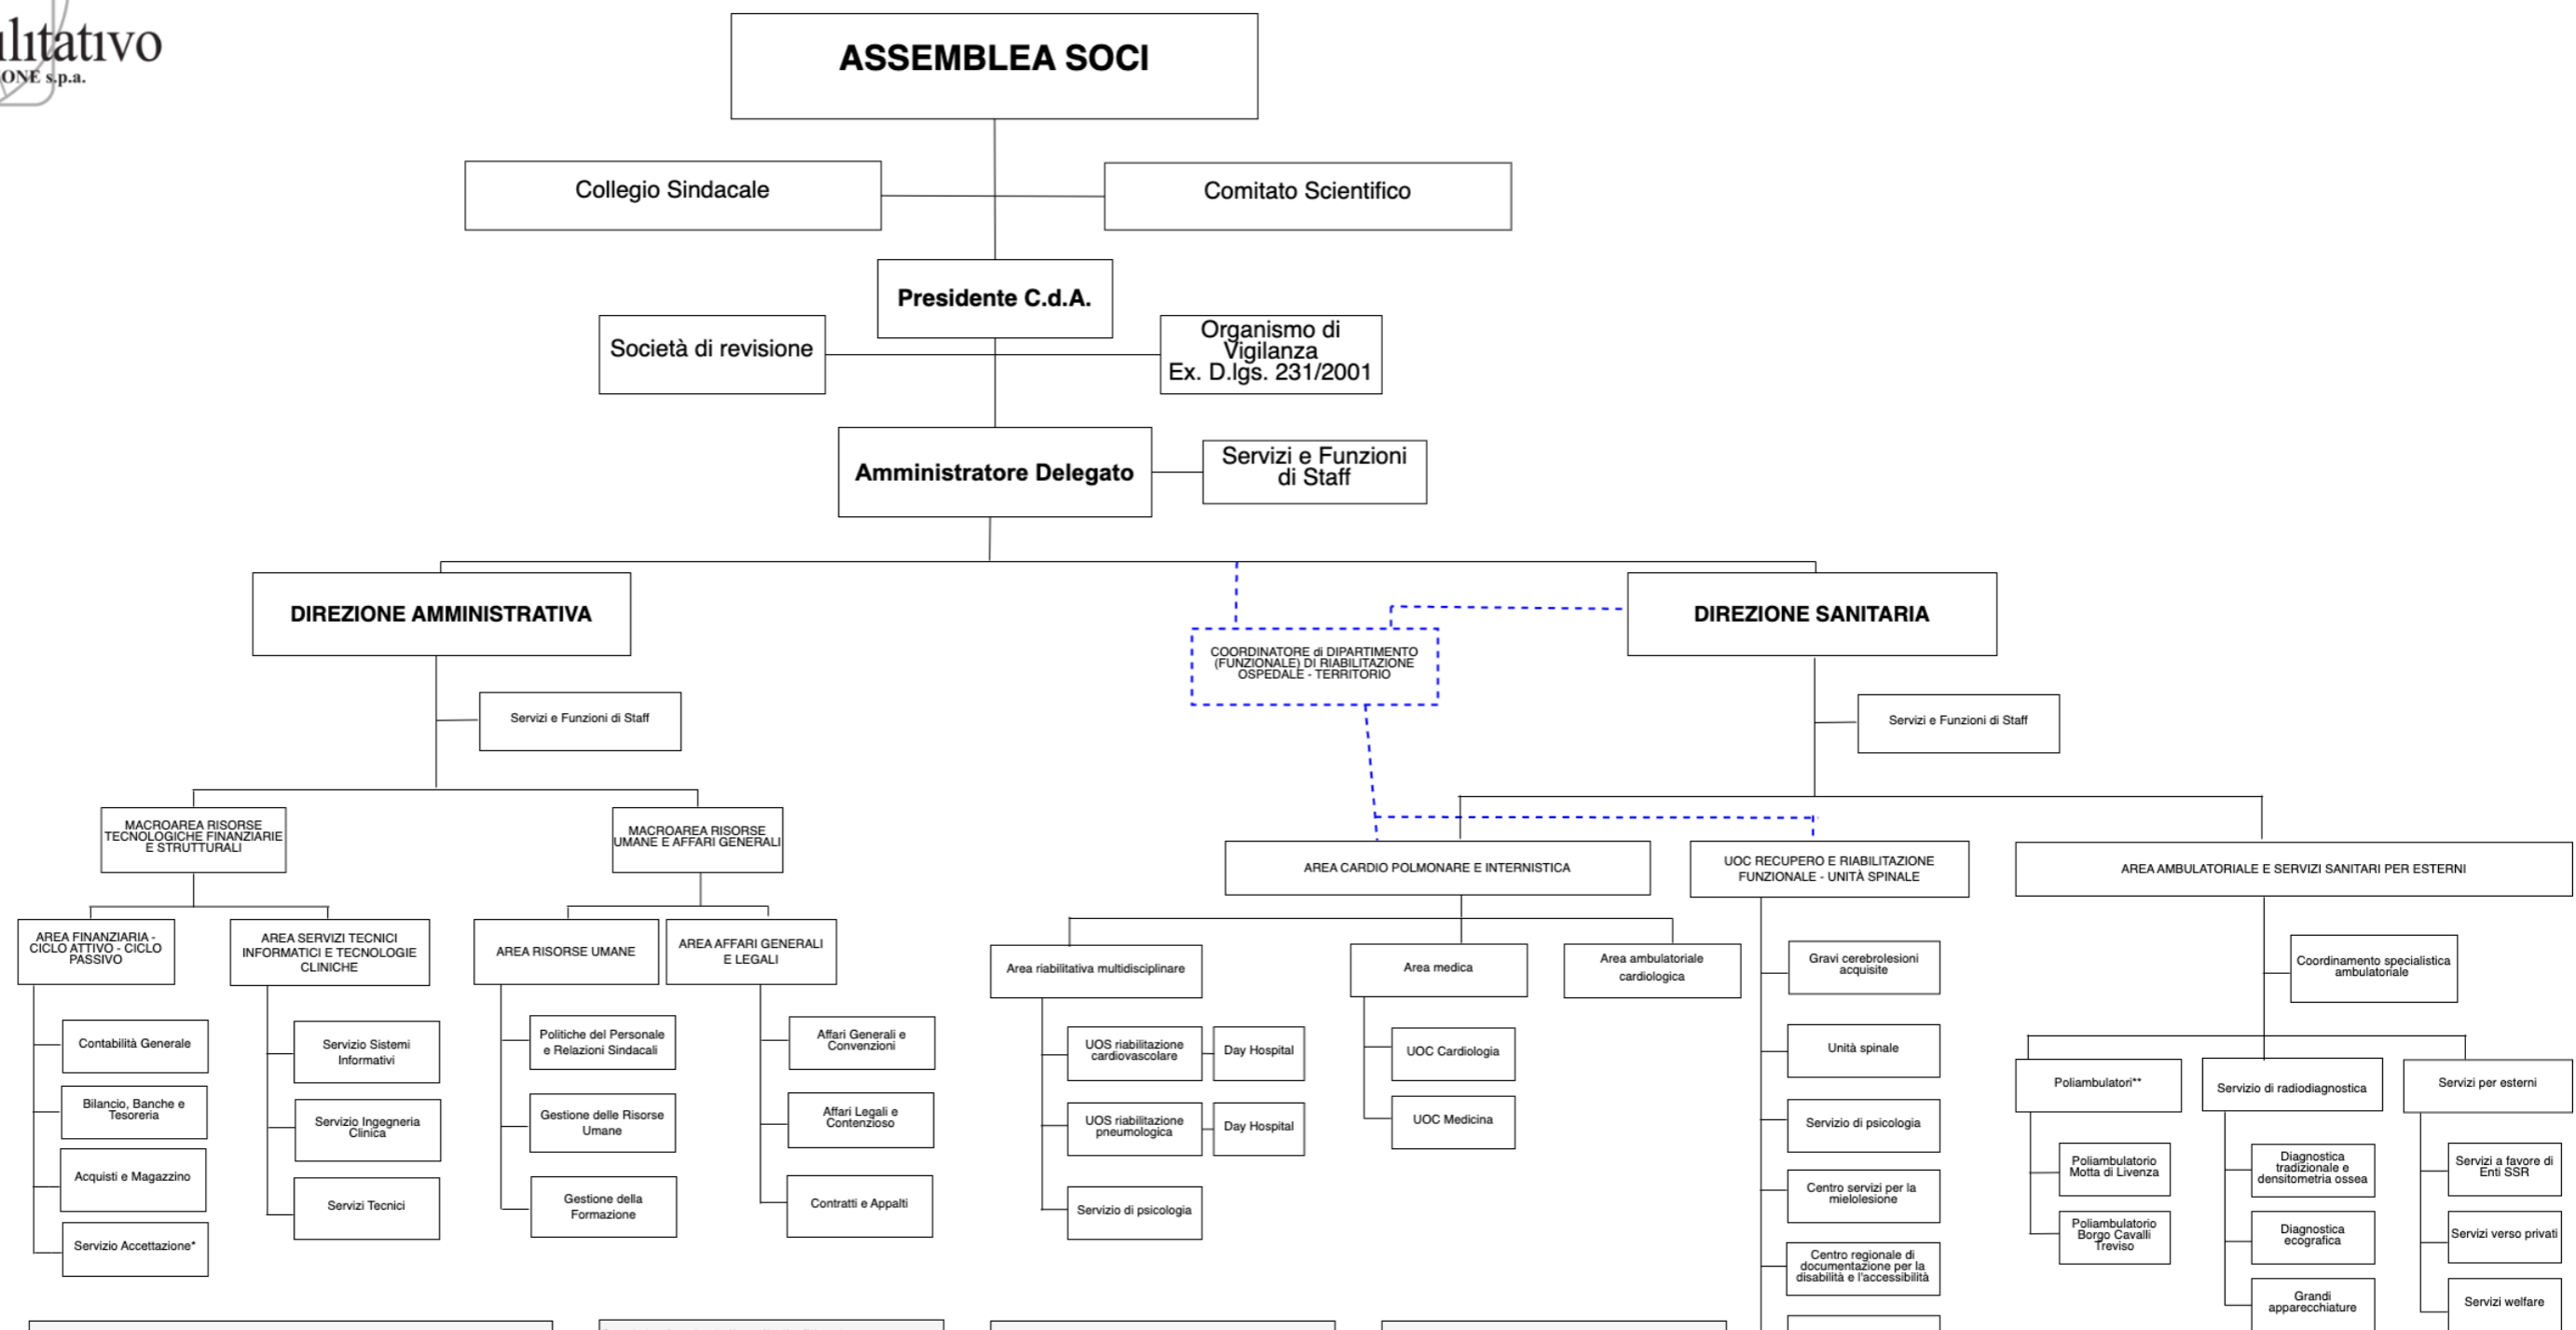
ilitativo
ONE s.p.a.

ASSEMBLEA SOCI

Collegio Sindacale

Comitato Scientifico

Presidente C.d.A.

Società di revisione

Organismo di Vigilanza Ex. D.lgs. 231/2001

Amministratore Delegato

Servizi e Funzioni di Staff

DIREZIONE AMMINISTRATIVA

COORDINATORE di DIPARTIMENTO (FUNZIONALE) DI RIABILITAZIONE OSPEDALE - TERRITORIO

DIREZIONE SANITARIA

Servizi e Funzioni di Staff

Servizi e Funzioni di Staff

MACROAREA RISORSE TECNOLOGICHE FINANZIARIE E STRUTTURALI

MACROAREA RISORSE UMANE E AFFARI GENERALI

AREA FINANZIARIA - CICLO ATTIVO - CICLO PASSIVO

Contabilità Generale

Bilancio, Banche e Tesoreria

Acquisti e Magazzino

Servizio Accettazione*

AREA SERVIZI TECNICI INFORMATICI E TECNOLOGIE CLINICHE

Servizio Sistemi Informativi

Servizio Ingegneria Clinica

Servizi Tecnici

AREA RISORSE UMANE

Politiche del Personale e Relazioni Sindacali

Gestione delle Risorse Umane

Gestione della Formazione

AREA AFFARI GENERALI E LEGALI

Affari Generali e Convenzioni

Affari Legali e Contenzioso

Contratti e Appalti

AREA CARDIO POLMONARE E INTERNISTICA

Area riabilitativa multidisciplinare

UOS riabilitazione cardiovascolare

Day Hospital

UOS riabilitazione pneumologica

Day Hospital

Servizio di psicologia

Area medica

UOC Cardiologia

UOC Medicina

Area ambulatoriale cardiologica

UOC RECUPERO E RIABILITAZIONE FUNZIONALE - UNITÀ SPINALE

Gravi cerebrolesioni acquisite

Unità spinale

Servizio di psicologia

Centro servizi per la mielolesione

Centro regionale di documentazione per la disabilità e l'accessibilità

AREA AMBULATORIALE E SERVIZI SANITARI PER ESTERNI

Coordinamento specialistica ambulatoriale

Poliambulatori**

Poliambulatorio Motta di Livenza

Poliambulatorio Borgo Cavalli Treviso

Servizio di radiodiagnostica

Diagnostica tradizionale e densitometria ossea

Diagnostica ecografica

Grandi apparecchiature

Servizi per esterni

Servizi a favore di Enti SSR

Servizi verso privati

Servizi welfare